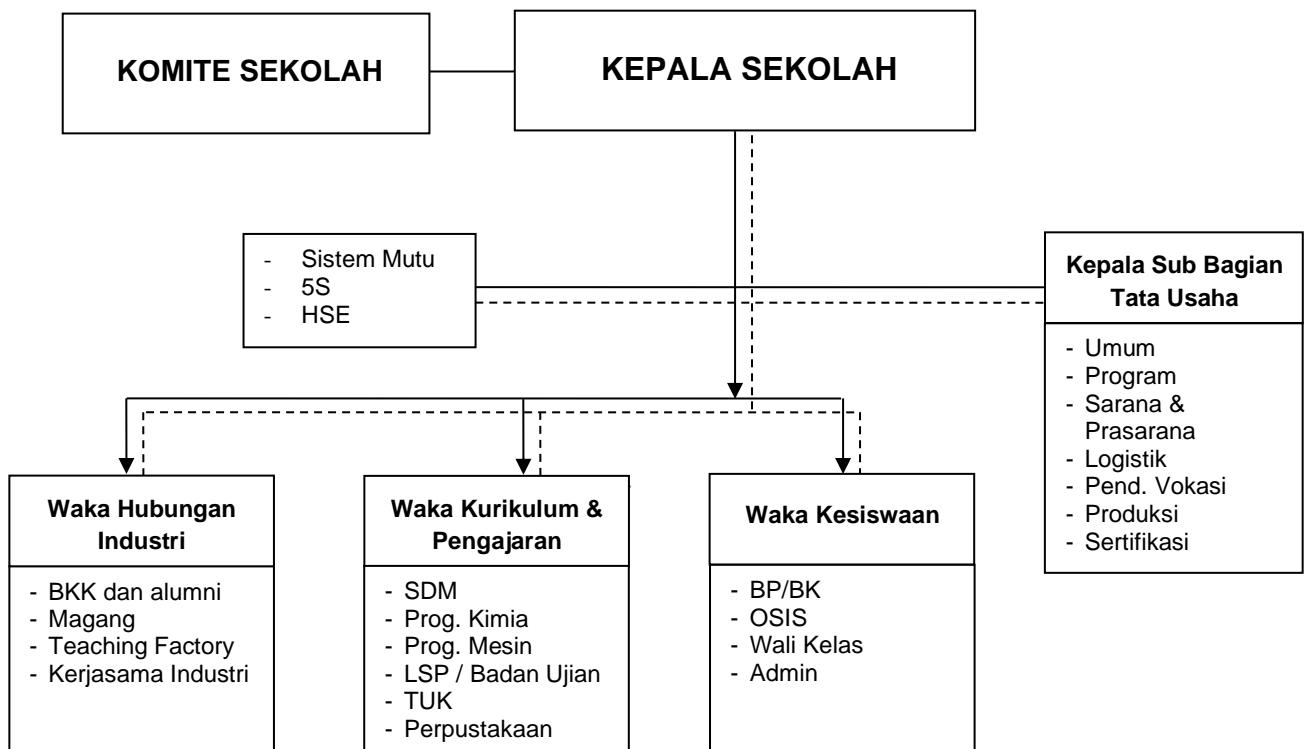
KOMITE SEKOLAH

KEPALA SEKOLAH

- Sistem Mutu
- 5S
- HSE

Kepala Sub Bagian Tata Usaha

- Umum
- Program
- Sarana & Prasarana
- Logistik
- Pend. Vokasi
- Produksi
- Sertifikasi

Waka Hubungan Industri

- BKK dan alumni
- Magang
- Teaching Factory
- Kerjasama Industri

Waka Kurikulum & Pengajaran

- SDM
- Prog. Kimia
- Prog. Mesin
- LSP / Badan Ujian
- TUK
- Perpustakaan

Waka Kesiswaan

- BP/BK
- OSIS
- Wali Kelas
- Admin